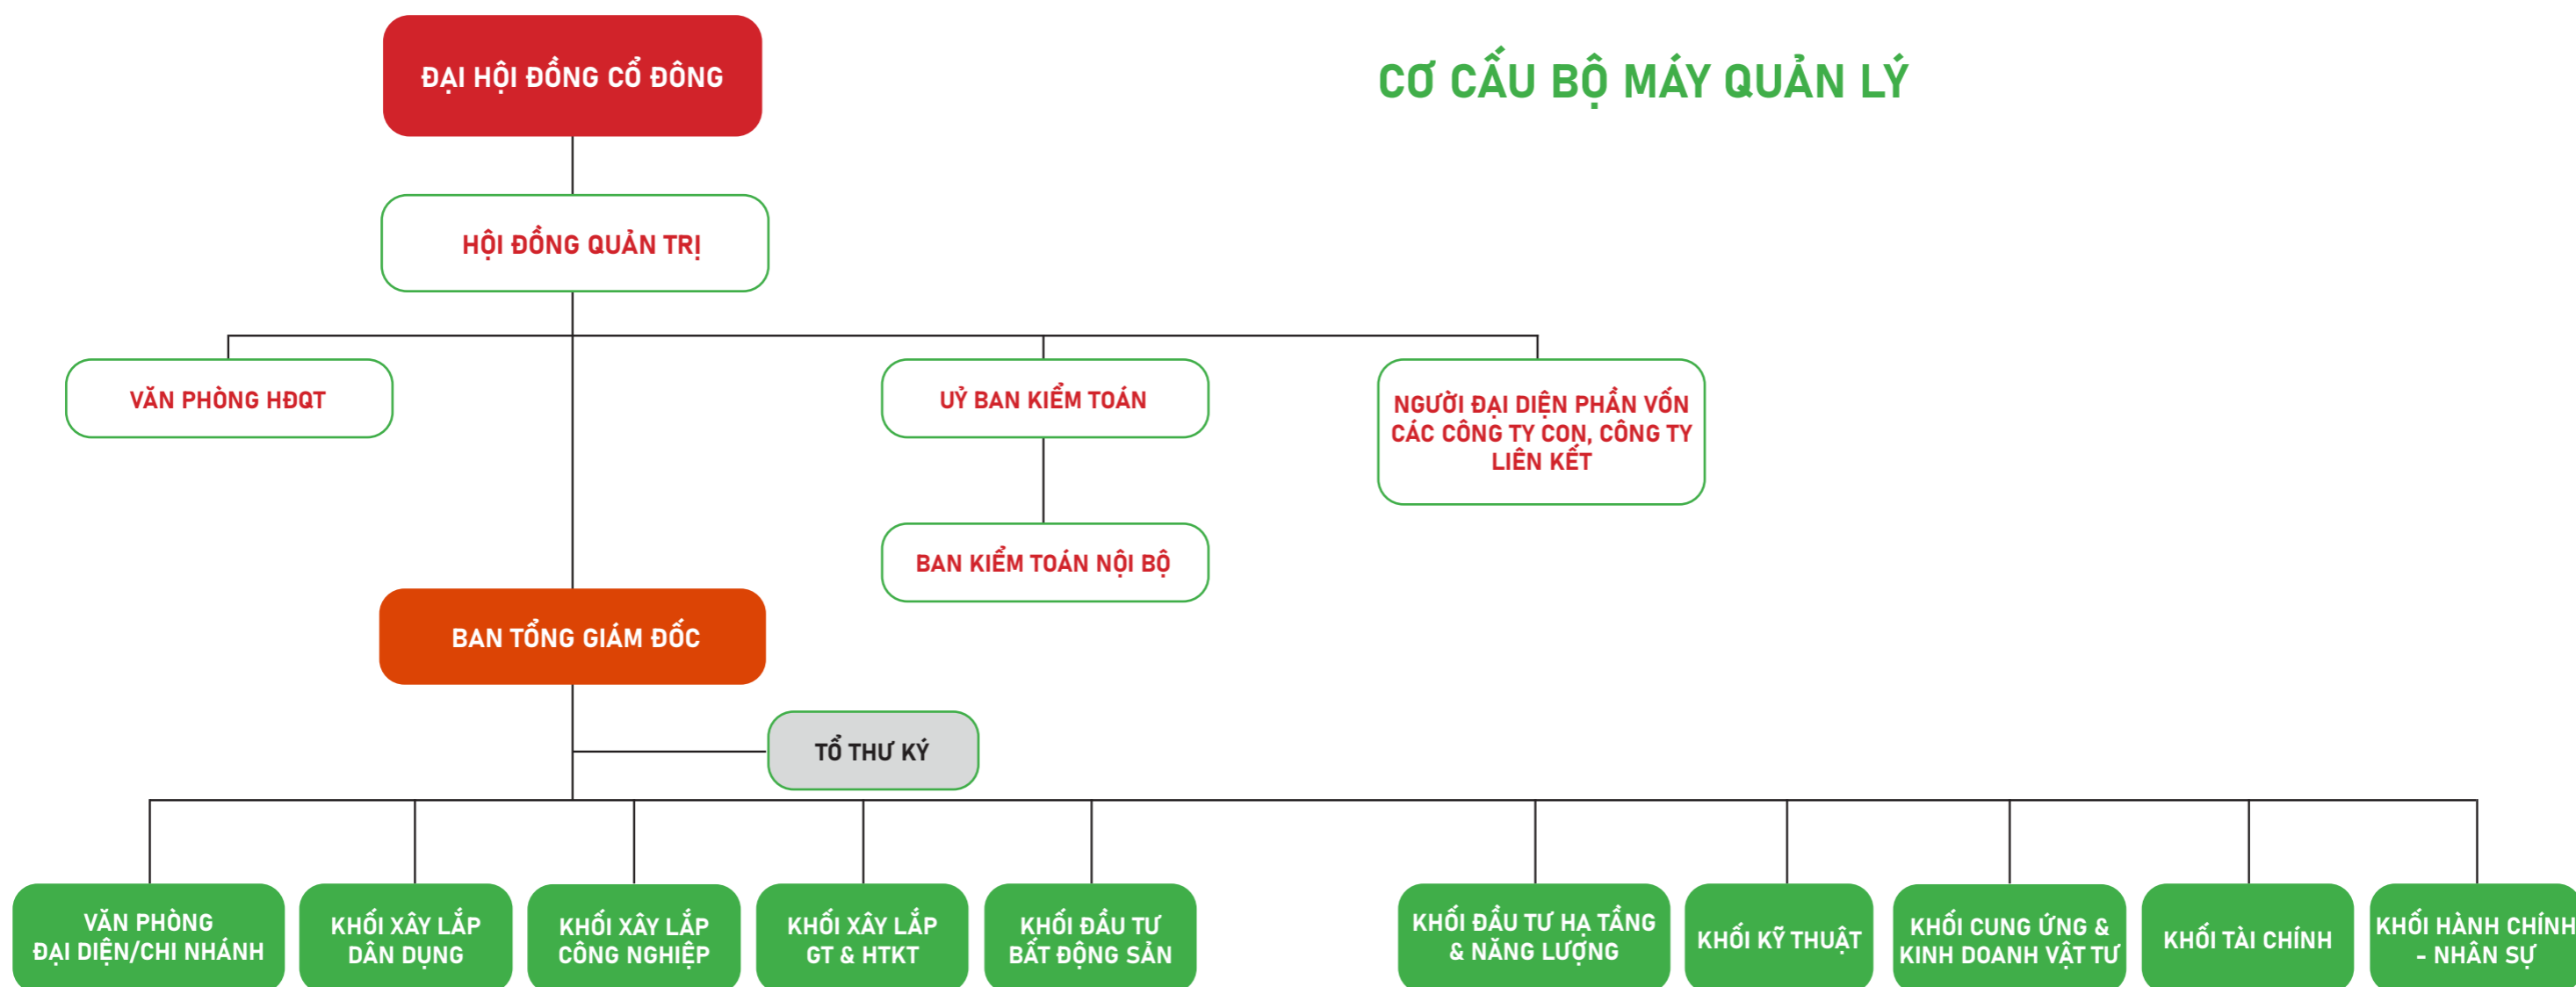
ĐẠI HỘI ĐỒNG CỔ ĐÔNG

CƠ CẤU BỘ MÁY QUẢN LÝ

HỘI ĐỒNG QUẢN TRỊ

VĂN PHÒNG HĐQT

UỶ BAN KIỂM TOÁN

NGƯỜI ĐẠI DIỆN PHẦN VỐN CÁC CÔNG TY CON, CÔNG TY LIÊN KẾT

BAN KIỂM TOÁN NỘI BỘ

BAN TỔNG GIÁM ĐỐC

TỔ THƯ KÝ

VĂN PHÒNG ĐẠI DIỆN/CHI NHÁNH

KHỐI XÂY LẮP DÂN DỤNG

KHỐI XÂY LẮP CÔNG NGHIỆP

KHỐI XÂY LẮP GT & HTKT

KHỐI ĐẦU TƯ BẤT ĐỘNG SẢN

KHỐI ĐẦU TƯ HẠ TẦNG & NĂNG LƯỢNG

KHỐI KỸ THUẬT

KHỐI CUNG ỨNG & KINH DOANH VẬT TƯ

KHỐI TÀI CHÍNH

KHỐI HÀNH CHÍNH - NHÂN SỰ